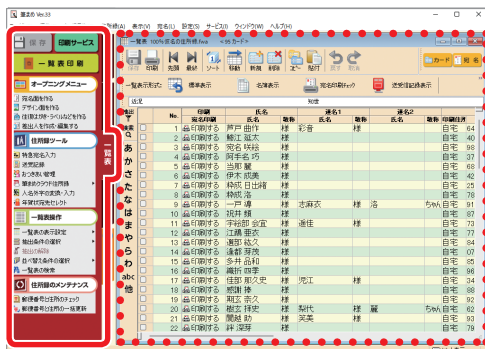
筆まめ Ver.33

ファイル(F) 編集(E) 表示(V) 宛名(L) 設定(S) サービス(I) ウィンドウ(W) ヘルプ(H)

保存 印刷サービス

一覧表印刷

オープニングメニュー

宛名面を作る
デザイン面を作る
住所データ・ラベルなどを作る
差出人を作成・編集する

住所録ツール

特急宛名入力
家族状態
おつきあい管理
喪中・イベントサービス
人名・住所一覧表
年賀状宛先セット

一覧表操作

一覧表の表示設定
抽出条件の選択
並べ替え条件の選択
一覧表の検索

住所録のメンテナンス

郵便番号住所のチェック
郵便番号住所の一括更新

一覧表

住所録 100%有名の住所.fwa <先 カード>

保存 印刷 先頭 最終 ソート 移動 新規 削除 カード 宛名

一覧表形式 標準表示 名簿表示 宛名印刷チェック 送受信記録表示

抽出 指定

あかさたなはまやらわ abc 他

| No. | 印刷 宛名印刷 | 氏名 | 敬称 | 連名1 氏名 | 敬称 | 連名2 氏名 | 敬称 | 印刷住所 | |
|---|---|---|---|---|---|---|---|---|---|
| 1 | 印刷する | 芦戸 曲作 | 様 | 彩香 | 様 | | | 自宅 | 64 |
| 2 | 印刷する | 離江 紘太 | 様 | | | | | 自宅 | 40 |
| 3 | 印刷する | 宛名 咲絵 | 様 | | | | | 自宅 | 97 |
| 4 | 印刷する | 阿手名 巧 | 様 | | | | | 自宅 | 37 |
| 5 | 印刷する | 当形 麗 | 様 | | | | | 自宅 | 74 |
| 6 | 印刷する | 伊木 成美 | 様 | | | | | 自宅 | 42 |
| 7 | 印刷する | 枠尻 日出輝 | 様 | | | | | 自宅 | 75 |
| 8 | 印刷する | 枠尻 浩 | 様 | | | | | 自宅 | 58 |
| 9 | 印刷する | 一戸 尊 | 様 | 志麻衣 | 様 | 浩 | ちゃん | 自宅 | 91 |
| 10 | 印刷する | 抗井 頼 | 様 | | | | | 自宅 | 87 |
| 11 | 印刷する | 宇地部 金宝 | 様 | 道佳 | 様 | | | 自宅 | 73 |
| 12 | 印刷する | 江鳥 悪衣 | 様 | | | | | 自宅 | 77 |
| 13 | 印刷する | 遠部 絃久 | 様 | | | | | 自宅 | 84 |
| 14 | 印刷する | 逢部 芽美 | 様 | | | | | 自宅 | 42 |
| 15 | 印刷する | 大口 品和 | 様 | | | | | 自宅 | 11 |
| 16 | 印刷する | 織所 四季 | 様 | | | | | 自宅 | 34 |
| 17 | 印刷する | 佳部 那久吏 | 様 | 児江 | 様 | | | 自宅 | 34 |
| 18 | 印刷する | 郷掛 憐 | 様 | | | | | 自宅 | 38 |
| 19 | 印刷する | 期玄 奈久 | 様 | | | | | 自宅 | 91 |
| 20 | 印刷する | 樹古 拝史 | 様 | 梨代 | 様 | 薫 | ちゃん | 自宅 | 80 |
| 21 | 印刷する | 黒献 竹 | 様 | 芙美 | 様 | | | 自宅 | 42 |
| 22 | 印刷する | 絆 渓年 | 様 | | | | | 自宅 | 80 |